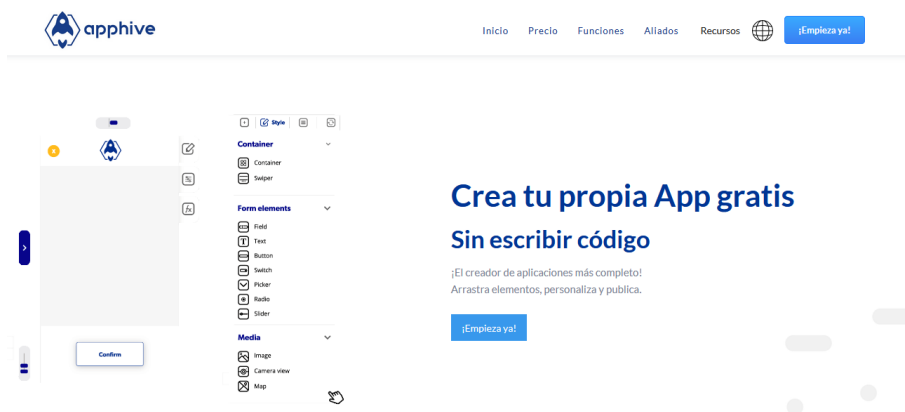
apphive

Inicio Precio Funciones Aliados Recursos ¡Empieza ya!

Style

Container
Container
Swiper

Form elements
Field
Text
Button
Switch
Picker
Radio
Slider

Media
Image
Camera view
Map

Confirm

Crea tu propia App gratis

Sin escribir código

¡El creador de aplicaciones más completo!
Arrastra elementos, personaliza y publica.

¡Empieza ya!